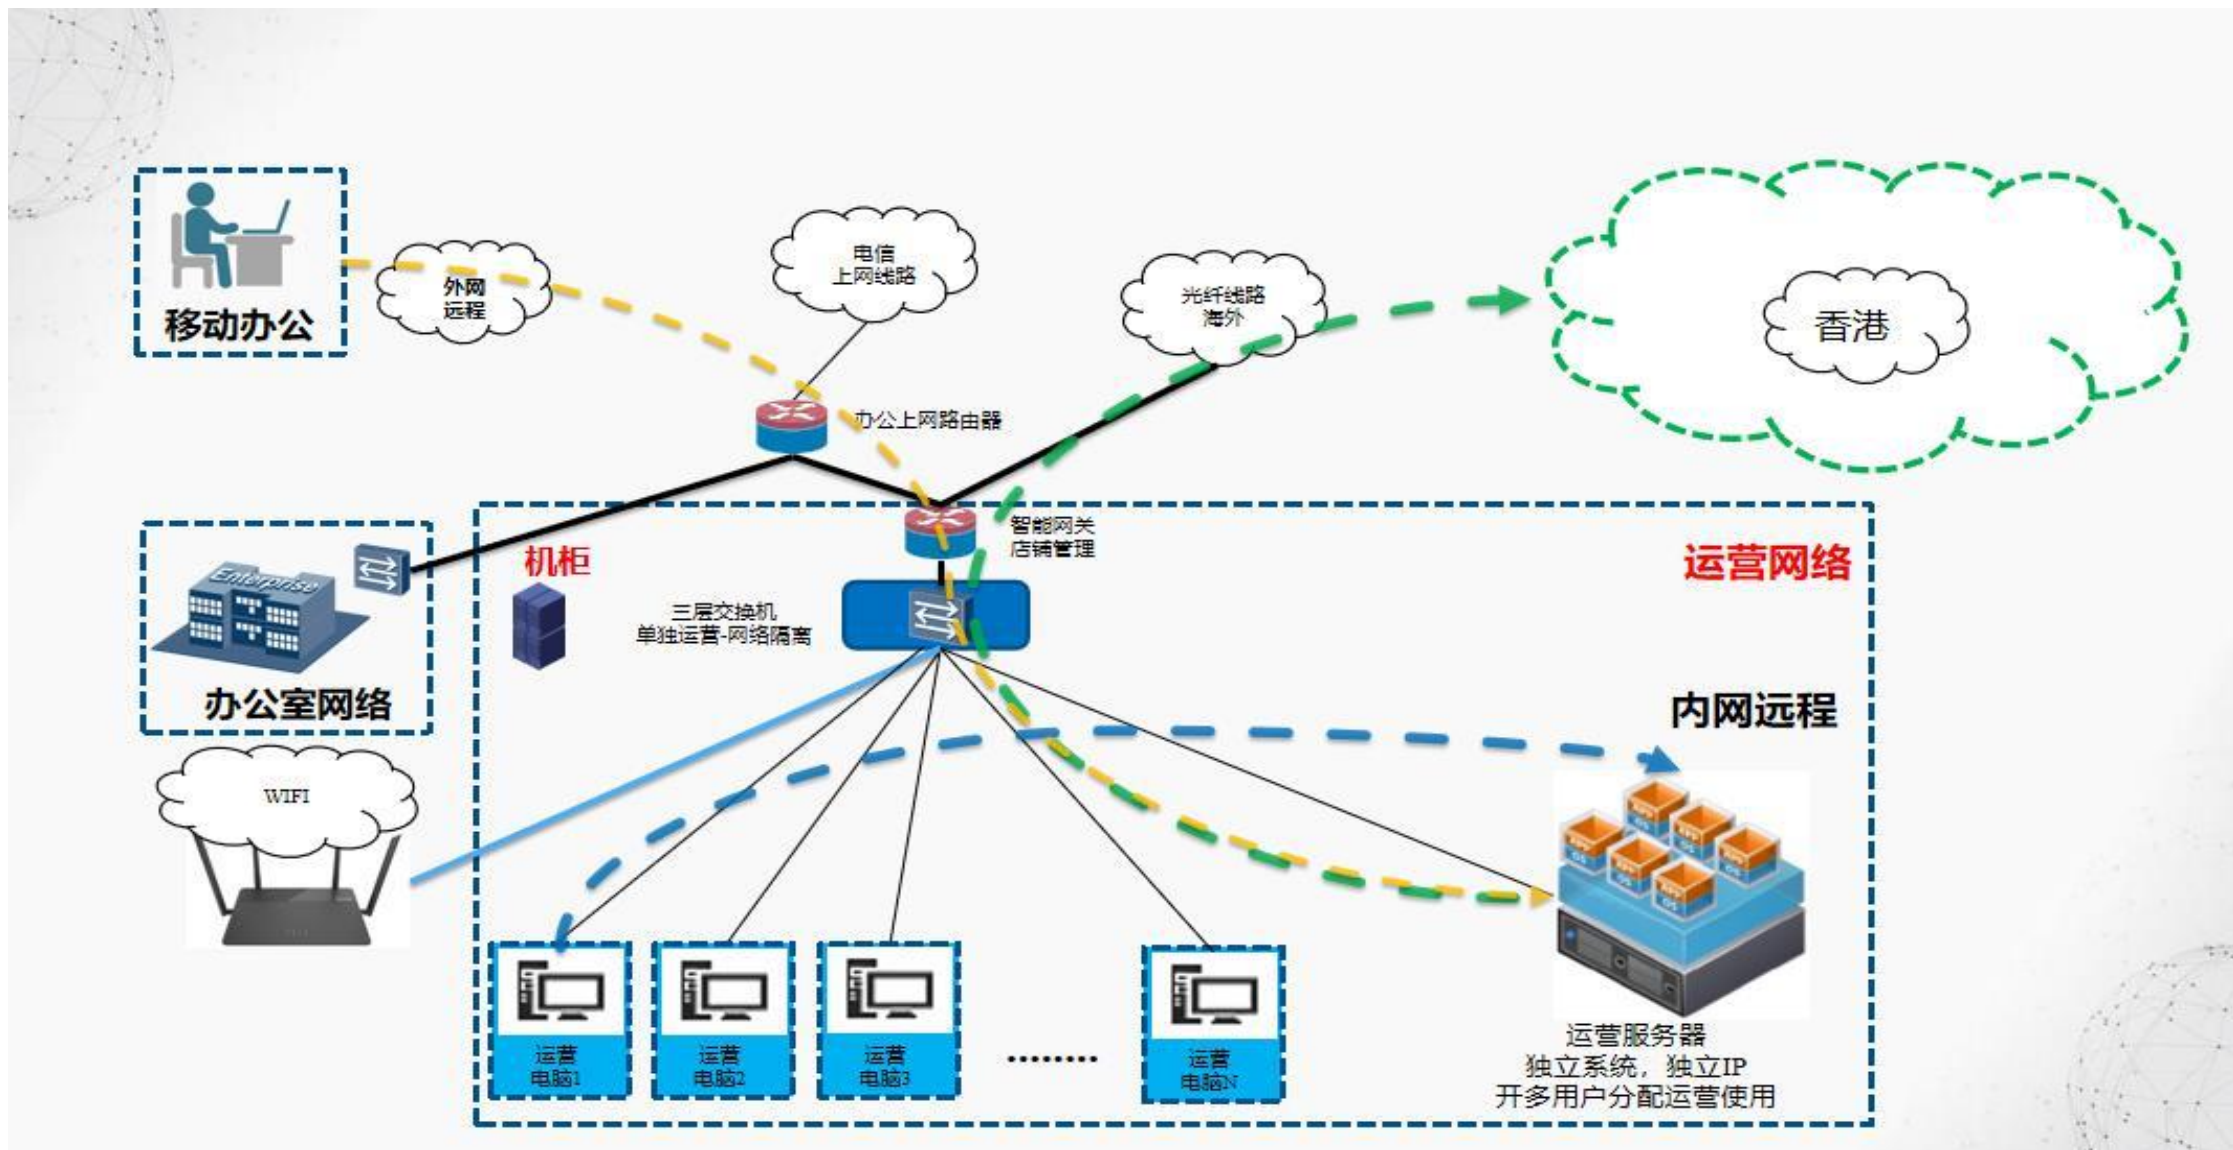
移动办公

外网
远程

电信
上网线路

光纤线路
海外

香港

办公上网路由器

智能网关
店铺管理

Enterprise

办公室网络

机柜

运营网络

三层交换机
单独运营-网络隔离

内网远程

WIFI

运营
电脑1

运营
电脑2

运营
电脑3

........

运营
电脑N

运营服务器
独立系统，独立IP
开多用户分配运营使用